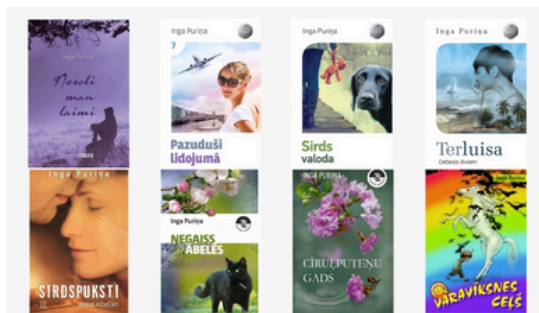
Inga Puriņa
Nesoli man laimi

Inga Puriņa
7
Pazuduši lidojumā

Inga Puriņa
Sirds valoda

Inga Puriņa
Terluisa
Debess diviem

Inga Puriņa
SIRDSPUKSTI
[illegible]

Inga Puriņa
NEGAISS ĀBELĒS

CĪRUĻPUTEŅU GADS

Inga Puriņa
VARAVĪKSNES CEĻŠ